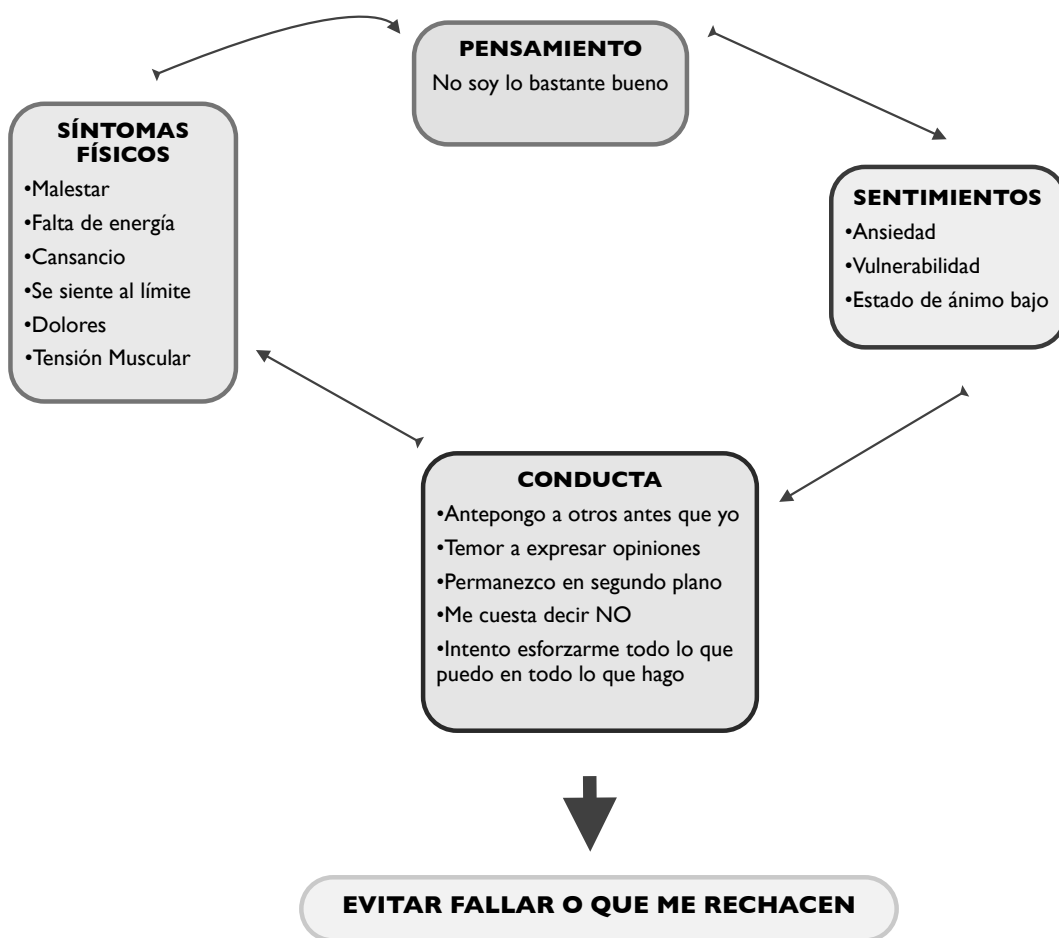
PENSAMIENTO
No soy lo bastante bueno

SÍNTOMAS FÍSICOS
•Malestar
•Falta de energía
•Cansancio
•Se siente al límite
•Dolores
•Tensión Muscular

SENTIMIENTOS
•Ansiedad
•Vulnerabilidad
•Estado de ánimo bajo

CONDUCTA
•Antepongo a otros antes que yo
•Temor a expresar opiniones
•Permanezco en segundo plano
•Me cuesta decir NO
•Intento esforzarme todo lo que puedo en todo lo que hago

EVITAR FALLAR O QUE ME RECHACEN